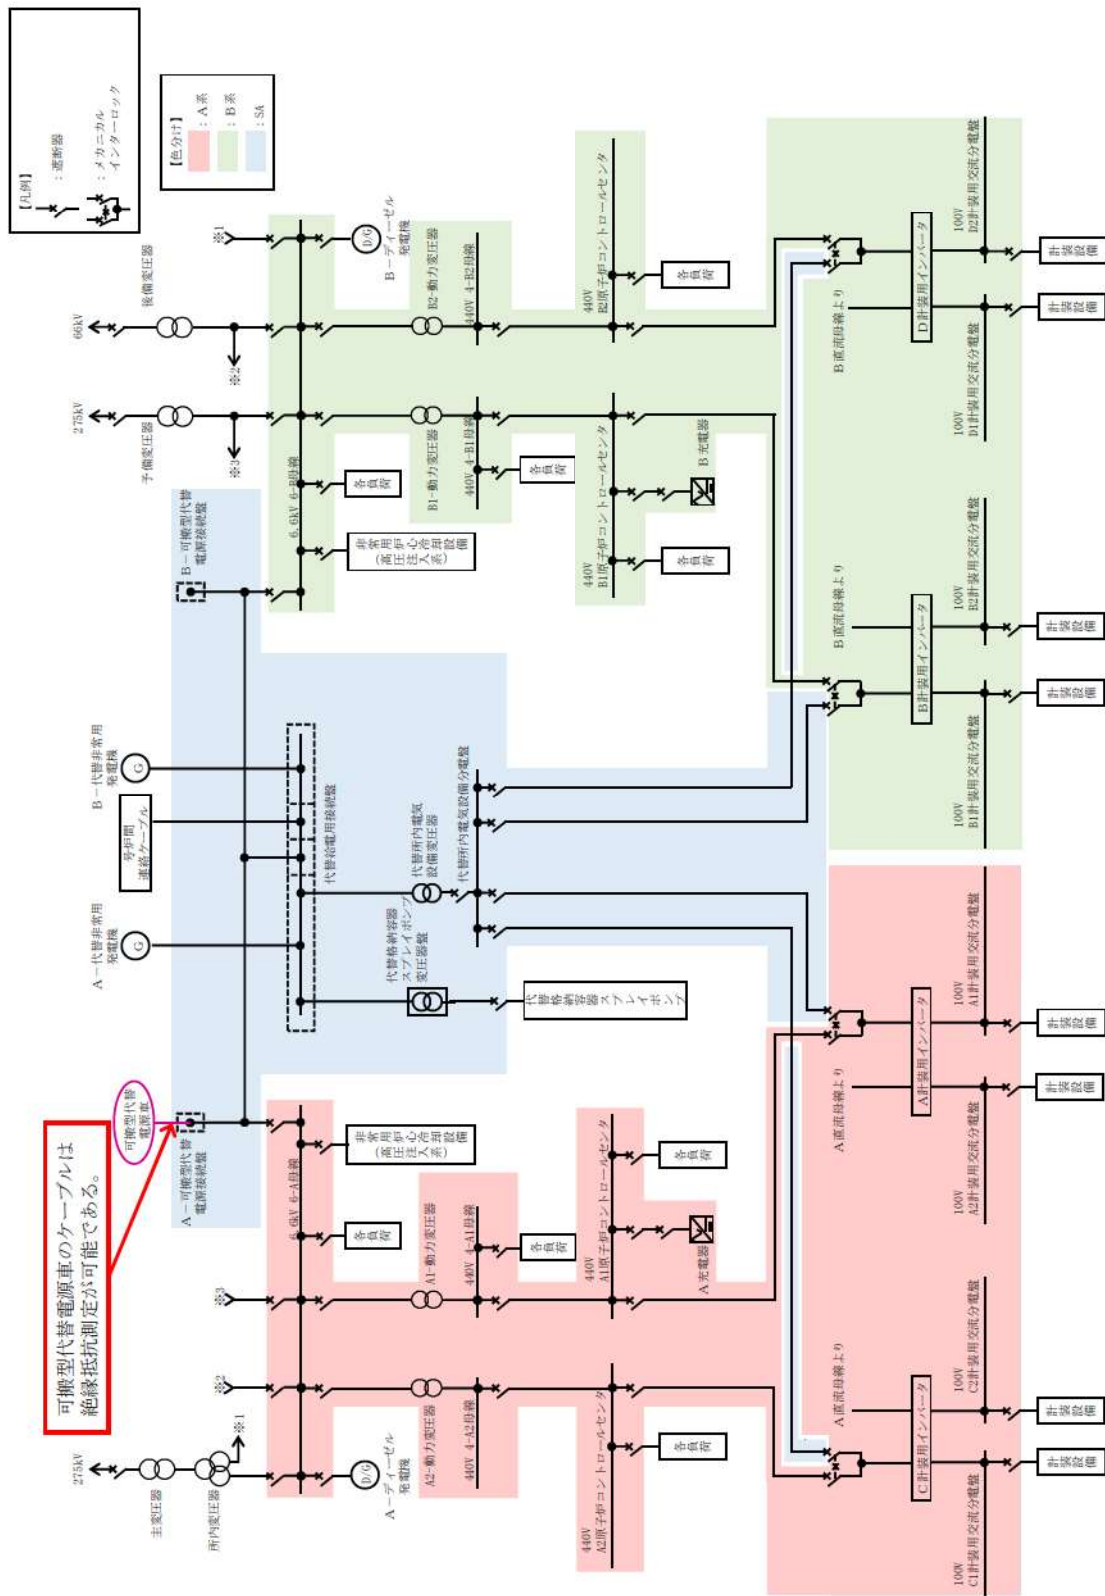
【凡例】
：遮断器
：メカニカルインターロック

【色分け】
：A系
：B系
：SA

可搬型代替電源車のケーブルは絶縁抵抗測定が可能である。

可搬型代替電源車

275kV
主変圧器
所内変圧器
※1
※2
※3
A－ディーゼル発電機
D/G
A2－動力変圧器
440V 4-A2母線
440V A2原子炉コントロールセンタ
各負荷
A1－動力変圧器
440V 4-A1母線
各負荷
440V A1原子炉コントロールセンタ
A充電器
各負荷
6.6kV 6-A母線
各負荷
非常用（高圧炉心注入系）設備
A－可搬型代替電源接続盤

A－代替非常用発電機
G
号炉間連絡ケーブル
B－代替非常用発電機
G
代替所内電気設備変圧器
代替所内電気設備分電盤
代替給電用接続盤
代替格納容器スプレイポンプ変圧器
代替格納容器スプレイポンプ

275kV
予備変圧器
66kV
後備変圧器
※1
※2
※3
B－ディーゼル発電機
D/G
B2－動力変圧器
440V 4-B2母線
440V B2原子炉コントロールセンタ
各負荷
B1－動力変圧器
440V 4-B1母線
各負荷
440V B1原子炉コントロールセンタ
B充電器
各負荷
6.6kV 6-B母線
各負荷
非常用（高圧炉心注入系）設備
B－可搬型代替電源接続盤

B直流母線より
D計装用インバータ
100V D2計装用交流分電盤
100V D1計装用交流分電盤
計装設備
計装設備
B直流母線より
B計装用インバータ
100V B2計装用交流分電盤
100V B1計装用交流分電盤
計装設備
計装設備
A直流母線より
A計装用インバータ
100V A1計装用交流分電盤
100V A2計装用交流分電盤
計装設備
計装設備
A直流母線より
C計装用インバータ
100V C2計装用交流分電盤
100V C1計装用交流分電盤
計装設備
計装設備